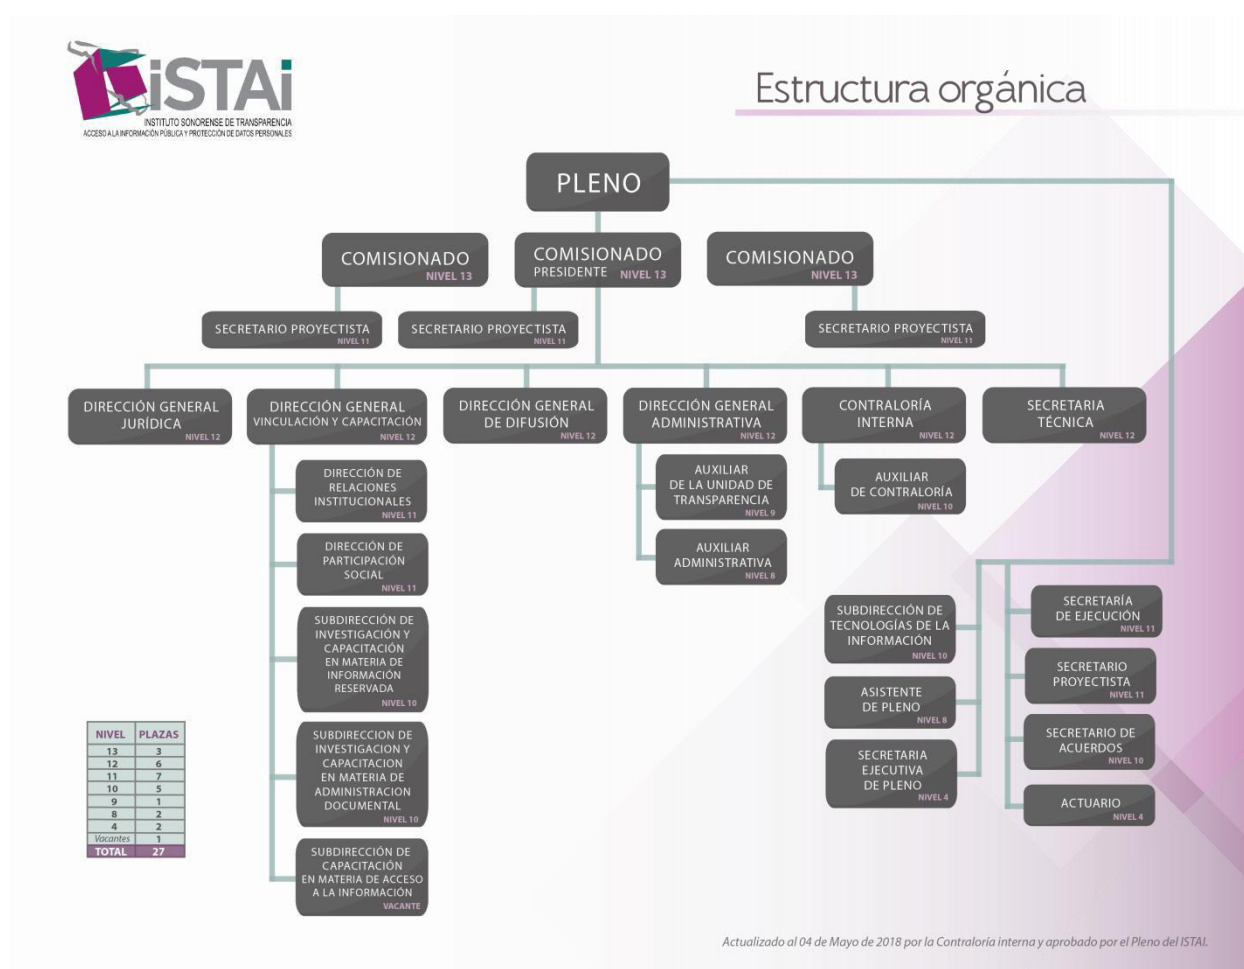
iSTAi
INSTITUTO SONORENSE DE TRANSPARENCIA
ACCESO A LA INFORMACIÓN PÚBLICA Y PROTECCIÓN DE DATOS PERSONALES

Estructura orgánica

PLENO

COMISIONADO NIVEL 13

COMISIONADO PRESIDENTE NIVEL 13

COMISIONADO NIVEL 13

SECRETARIO PROYECTISTA NIVEL 11

SECRETARIO PROYECTISTA NIVEL 11

SECRETARIO PROYECTISTA NIVEL 11

DIRECCIÓN GENERAL JURÍDICA NIVEL 12

DIRECCIÓN GENERAL VINCULACIÓN Y CAPACITACIÓN NIVEL 12

DIRECCIÓN GENERAL DE DIFUSIÓN NIVEL 12

DIRECCIÓN GENERAL ADMINISTRATIVA NIVEL 12

CONTRALORÍA INTERNA NIVEL 12

SECRETARIA TÉCNICA NIVEL 12

DIRECCIÓN DE RELACIONES INSTITUCIONALES NIVEL 11

DIRECCIÓN DE PARTICIPACIÓN SOCIAL NIVEL 11

SUBDIRECCIÓN DE INVESTIGACIÓN Y CAPACITACIÓN EN MATERIA DE INFORMACIÓN RESERVADA NIVEL 10

SUBDIRECCION DE INVESTIGACION Y CAPACITACION EN MATERIA DE ADMINISTRACION DOCUMENTAL NIVEL 10

SUBDIRECCIÓN DE CAPACITACIÓN EN MATERIA DE ACCESO A LA INFORMACIÓN VACANTE

AUXILIAR DE LA UNIDAD DE TRANSPARENCIA NIVEL 9

AUXILIAR ADMINISTRATIVA NIVEL 8

AUXILIAR DE CONTRALORÍA NIVEL 10

SUBDIRECCIÓN DE TECNOLOGÍAS DE LA INFORMACIÓN NIVEL 10

ASISTENTE DE PLENO NIVEL 8

SECRETARIA EJECUTIVA DE PLENO NIVEL 4

SECRETARÍA DE EJECUCIÓN NIVEL 11

SECRETARIO PROYECTISTA NIVEL 11

SECRETARIO DE ACUERDOS NIVEL 10

ACTUARIO NIVEL 4

| NIVEL | PLAZAS |
|---|---|
| 13 | 3 |
| 12 | 6 |
| 11 | 7 |
| 10 | 5 |
| 9 | 1 |
| 8 | 2 |
| 4 | 2 |
| Vacantes | 1 |
| TOTAL | 27 |

Actualizado al 04 de Mayo de 2018 por la Contraloría interna y aprobado por el Pleno del ISTAI.